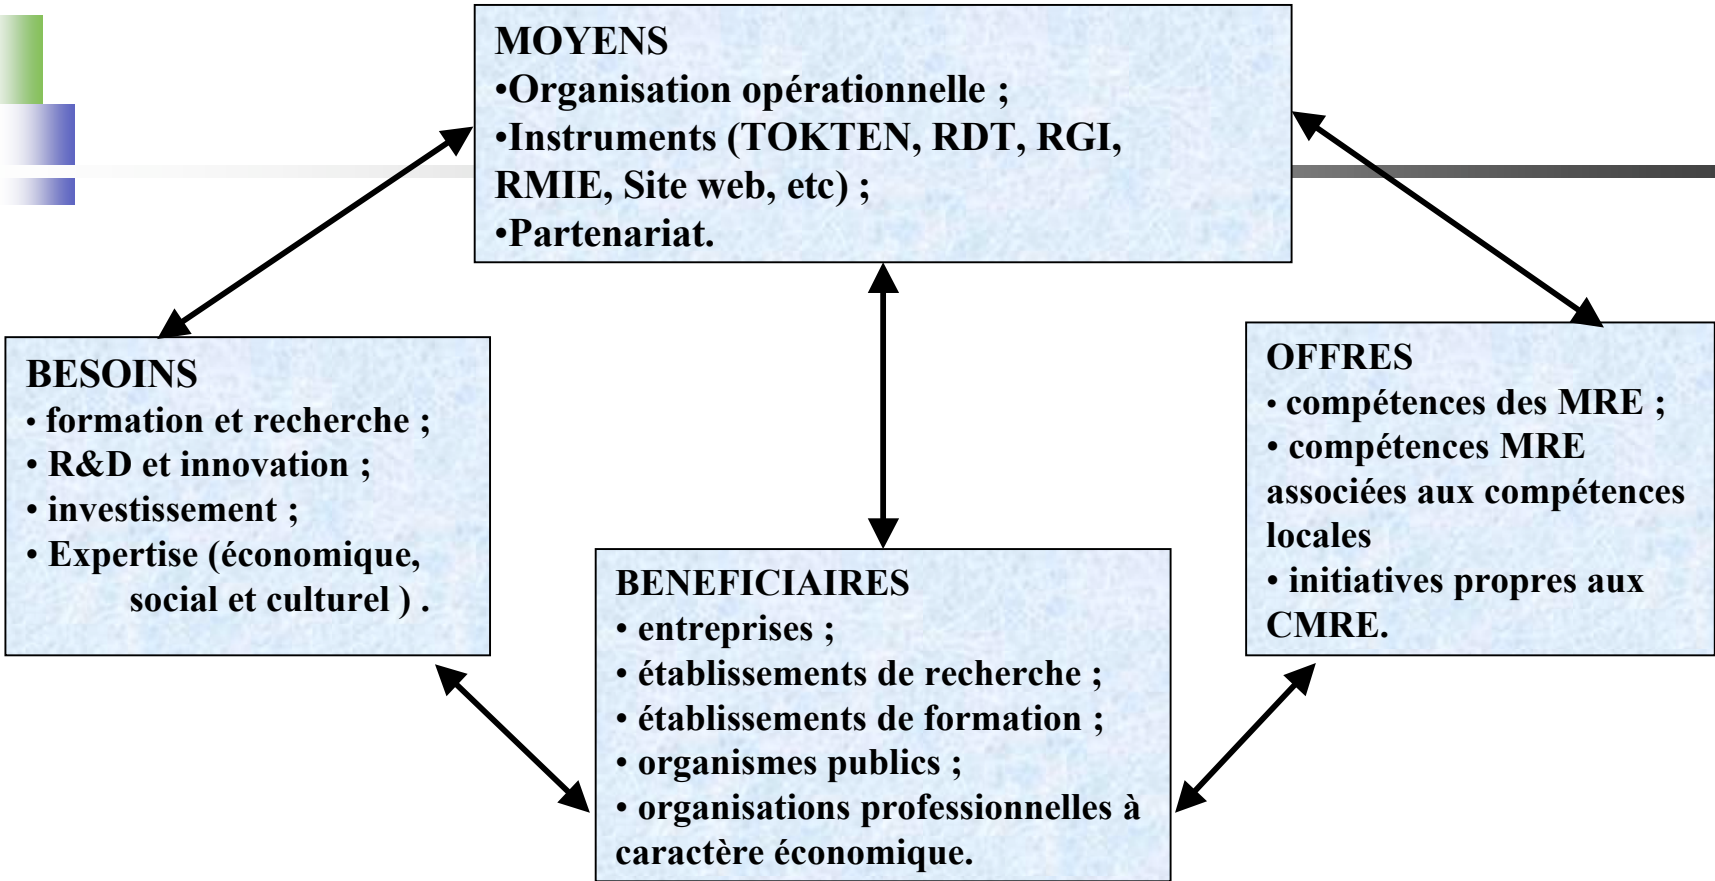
MOYENS
•Organisation opérationnelle ;
•Instruments (TOKTEN, RDT, RGI, RMIE, Site web, etc) ;
•Partenariat.

BESOINS
• formation et recherche ;
• R&D et innovation ;
• investissement ;
• Expertise (économique, social et culturel ) .

OFFRES
• compétences des MRE ;
• compétences MRE associées aux compétences locales
• initiatives propres aux CMRE.

BENEFICIAIRES
• entreprises ;
• établissements de recherche ;
• établissements de formation ;
• organismes publics ;
• organisations professionnelles à caractère économique.